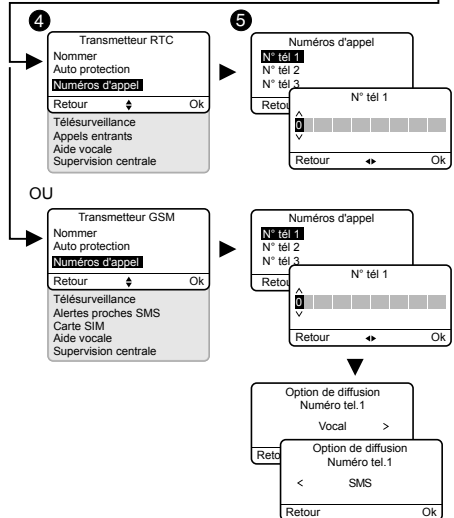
4

Transmetteur RTC
Nommer
Auto protection
Numéros d'appel
Retour ⬍ Ok
Télésurveillance
Appels entrants
Aide vocale
Supervision centrale

5

Numéros d'appel
N° tél 1
N° tél 2
N° tél 3
Retou

N° tél 1
^
0
v
Retour ◂▸ Ok

OU

Transmetteur GSM
Nommer
Auto protection
Numéros d'appel
Retour ⬍ Ok
Télésurveillance
Alertes proches SMS
Carte SIM
Aide vocale
Supervision centrale

Numéros d'appel
N° tél 1
N° tél 2
N° tél 3
Retou

N° tél 1
^
0
v
Retour ◂▸ Ok

Option de diffusion
Numéro tel.1
Vocal >
Reto

Option de diffusion
Numéro tel.1
< SMS
Retour Ok